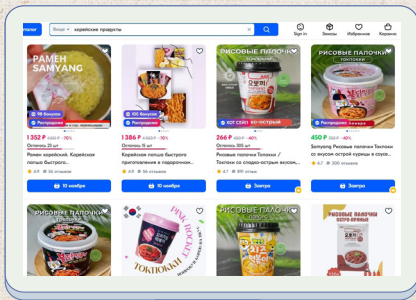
аталог
Везде
корейские продукты
Sign in
Заказы
Избранное
Корзина

РАМЕН SAMYANG
98 бонусов
Распродажа
1 352 ₽ 1 503 ₽ -10%
Осталось 25 шт
Рамен корейский. Корейская лапша быстрого...
4.9 · 56 отзывов
10 ноября

100 бонусов
Распродажа
1 386 ₽ 1 540 ₽ -10%
Осталось 15 шт
Корейская лапша быстрого приготовления в подарочном...
4.9 · 56 отзывов
10 ноября

РИСОВЫЕ ПАЛОЧКИ
ХОТ СЕЙЛ
Распродажа
266 ₽ 443 ₽ -40%
Осталось 305 шт
Рисовые палочки Токпокки / Токпоки со сладко-острым вкусом...
4.7 · 891 отзыв
Завтра

РИСОВЫЕ ПАЛОЧКИ
ТОКПОККИ
450 ₽ 500 ₽ -10%
Samyang Рисовые палочки Токпокки со вкусом острой курицы в соусе...
4.7 · 300 отзывов
Завтра

РИСОВЫЕ ПАЛОЧКИ
TOKTOKKI
РИСОВЫЕ ПАЛОЧКИ
РИСОВЫЕ ПАЛОЧКИ